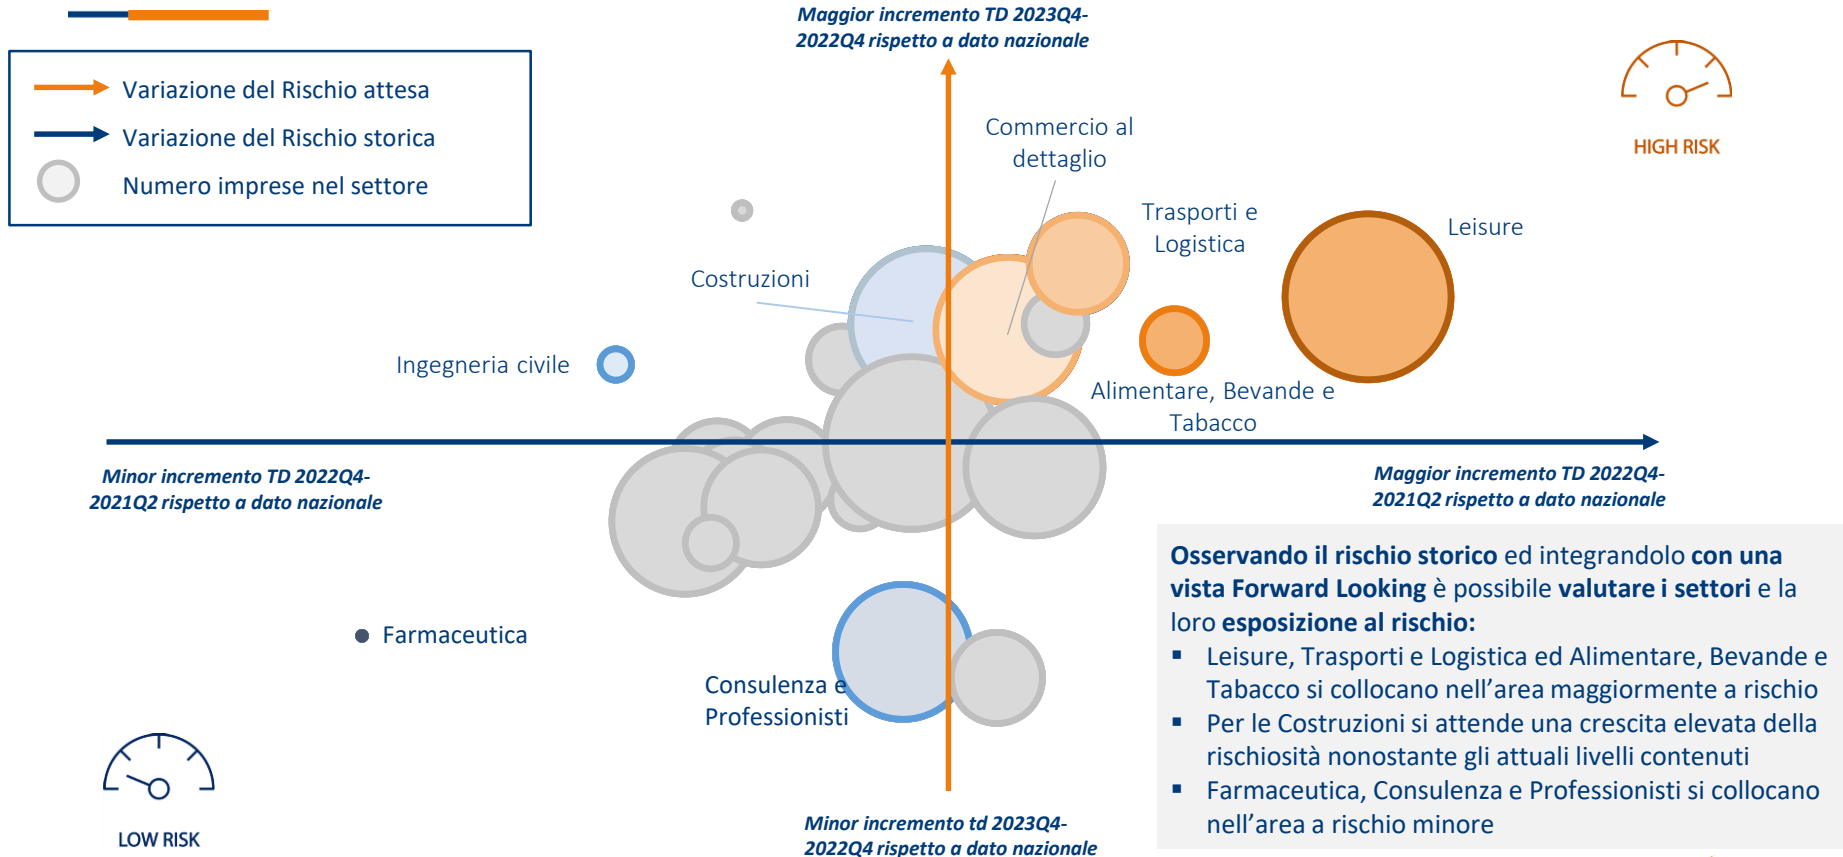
Variazione del Rischio attesa
Variazione del Rischio storica
Numero imprese nel settore

Maggior incremento TD 2023Q4-2022Q4 rispetto a dato nazionale

HIGH RISK

Commercio al dettaglio

Trasporti e Logistica

Leisure

Costruzioni

Ingegneria civile

Alimentare, Bevande e Tabacco

Minor incremento TD 2022Q4-2021Q2 rispetto a dato nazionale

Maggior incremento TD 2022Q4-2021Q2 rispetto a dato nazionale

Osservando il rischio storico ed integrandolo con una vista Forward Looking è possibile valutare i settori e la loro esposizione al rischio:
▪ Leisure, Trasporti e Logistica ed Alimentare, Bevande e Tabacco si collocano nell'area maggiormente a rischio
▪ Per le Costruzioni si attende una crescita elevata della rischiosità nonostante gli attuali livelli contenuti
▪ Farmaceutica, Consulenza e Professionisti si collocano nell'area a rischio minore

Farmaceutica

Consulenza e Professionisti

LOW RISK

Minor incremento td 2023Q4-2022Q4 rispetto a dato nazionale